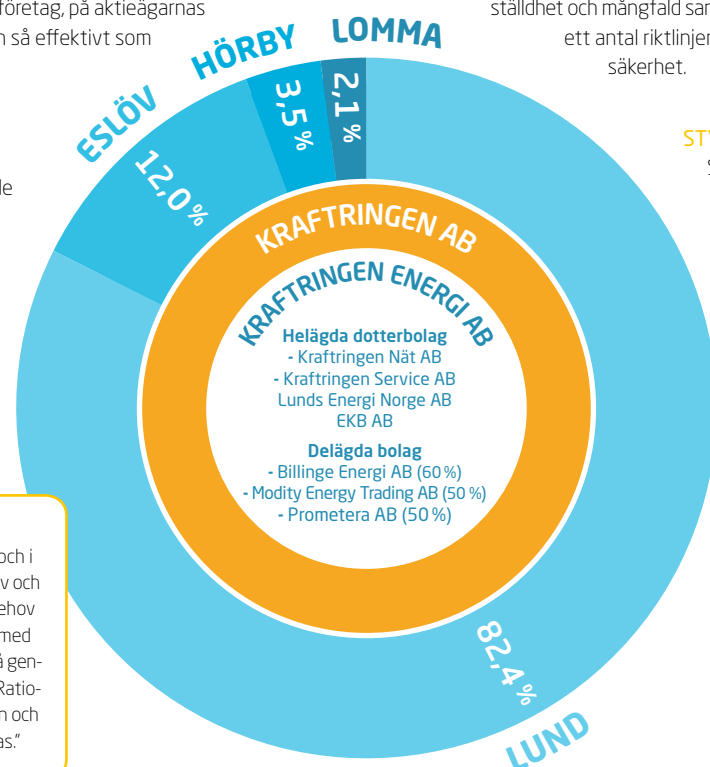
företag, på aktieägarnas
n så effektivt som

le

och i
v och
ehov
med
å gen-
Ratio-
n och
as."

ställdhet och mångfald sa
ett antal riktlinjer
säkerhet.

ST
S

HÖRBY
LOMMA
ESLÖV
3,5 %
2,1 %
12,0 %

KRAFTRINGEN AB
KRAFTRINGEN ENERGI AB

Helägda dotterbolag
- Kraftringen Nät AB
- Kraftringen Service AB
Lunds Energi Norge AB
EKB AB

Delägda bolag
- Billinge Energi AB (60 %)
- Modity Energy Trading AB (50 %)
- Prometera AB (50 %)

82,4 %
LUND